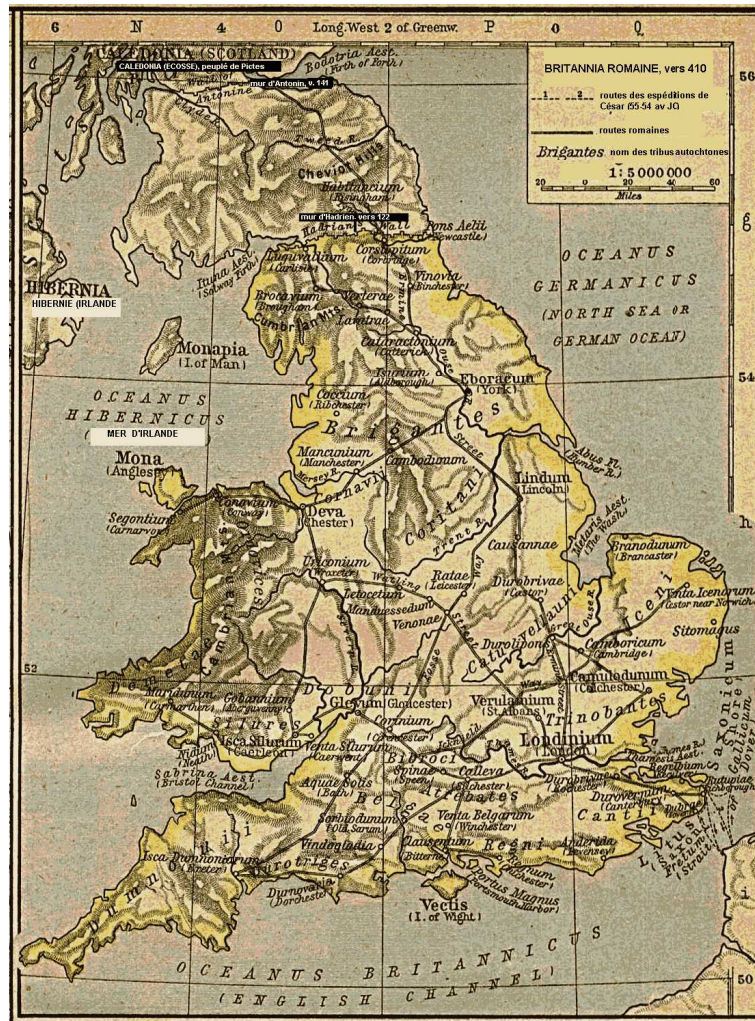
6 N 4 0 Long. West 2 of Greenw. P 0 Q

CALEDONIA (SCOTLAND)
CALEDONIA (ECOSSE), peuplé de Pictes
Bodotria Aest. (Firth of Forth)
mur d'Antonin, v. 141
Antonine

BRITANNIA ROMAINE, vers 410
routes des expéditions de César (55-54 av JC)
routes romaines
Brigantes nom des tribus autochtones
1: 5 000 000
20 0 20 40 60
Miles

56

Tweed R.
Cheviot Hills
Habitancium (Risingham)
mur d'Hadrien. vers 122
Hadrian's Wall
Pons Aelii (Newcastle)
Corstopitum (Corbridge)
Luguvallium (Carlisle)
Ituna Aest. (Solway Firth)
Vinovia (Binchester)
HIBERNIA
HIBERNIE (IRLANDE
Brocavum (Brougham)
Verterae
Cumbrian Mts
Lavatrae
Cataractonium (Catterick)
OCEANUS GERMANICUS (NORTH SEA OR GERMAN OCEAN)
Monapia (I. of Man)
Isurium (Aldborough)
Eboracum (York)
54
OCEANUS HIBERNICUS
MER D'IRLANDE
Coccium (Ribchester)
Brigantes
Street
Abus Fl. (Humber R.)
Mona (Anglesey)
Mancunium (Manchester)
Cambodunum
Mersey R.
Lindum (Lincoln)
Conovium (Conway)
Deva (Chester)
Cornavii
Coritani
Segontium (Carnarvon)
Metaris Aest. (The Wash)
Trent R.
Causannae
Branodunum (Brancaster)
Uriconium (Wroxeter)
Ratae (Leicester)
Durobrivae (Castor)
Venta Icenorum (Caistor near Norwich)
Watling
Letocetum
Manduessedum
Venonae
Iceni
Sitomagus
Durolipons
Catuvellauni
Camboricum (Cambridge)
Ordovices
52
Camulodunum (Colchester)
Demetae
Maridunum (Carmarthen)
Gobannium (Abergavenny)
Dobuni
Glevum (Gloucester)
Verulamium (St Albans)
Trinobantes
Silures
Isca Silurum (Caerleon)
Corinium (Cirencester)
Londinium (London)
Nidum (Neath)
Venta Silurum (Caerwent)
Icknield
Sabrina Aest. (Bristol Channel)
Aquae Solis (Bath)
Bibroci
Spinae (Speen)
Calleva (Silchester)
Atrebates
Tamesis Aest.
Regulbium
Rutupiae (Richborough)
Durobrivae (Rochester)
Belgae
Sorbiodunum (Old Sarum)
Venta Belgarum (Winchester)
Durovernum (Canterbury)
Dubris (Dover)
Cantii
Litus Saxonicum
Fretum Gallicum (Strait of Dover)
Dumnonii
Isca Dumnoniorum (Exeter)
Vindogladia
Durotriges
Clausentum (Bitterne)
Regni
Anderida (Pevensey)
Durnovaria (Dorchester)
Regnum (Chichester)
Portus Magnus (Portsmouth Harbor)
Vectis (I. of Wight)
OCEANUS BRITANNICUS (ENGLISH CHANNEL)
50